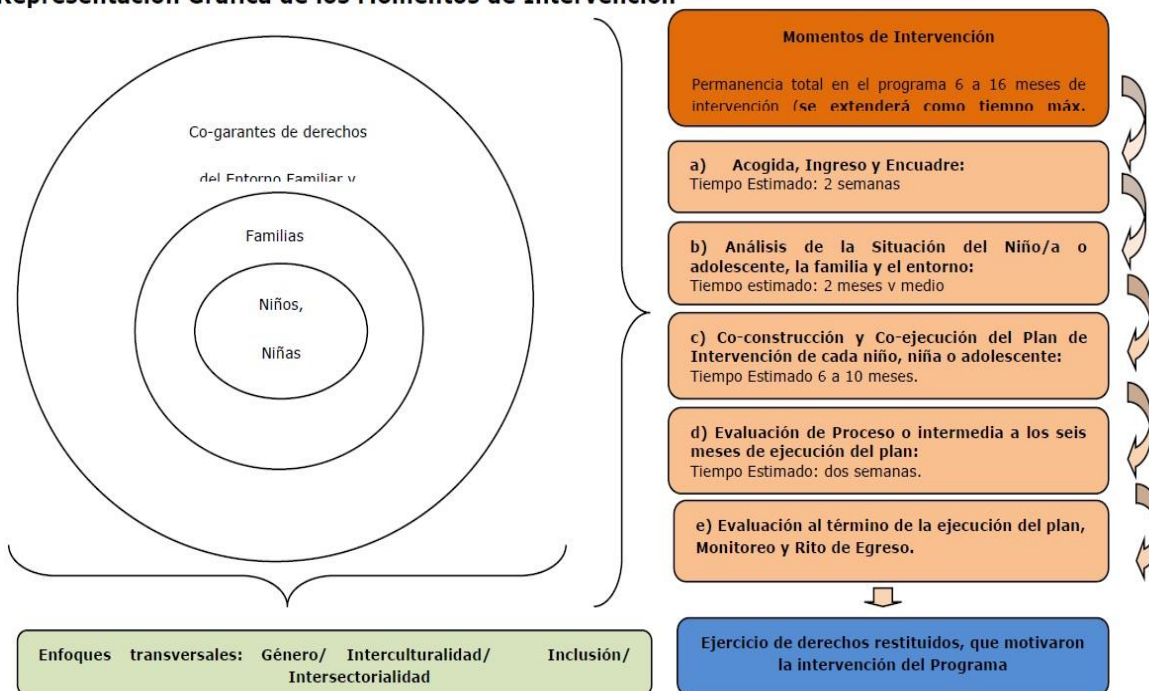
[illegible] Gráfica de los Momentos de Intervención

Co-garantes de derechos

del Entorno Familiar y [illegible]

Familias

Niños,

Niñas

Momentos de Intervención

Permanencia total en el programa 6 a 16 meses de intervención (se extenderá como tiempo máx. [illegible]

a) Acogida, Ingreso y Encuadre:
Tiempo Estimado: 2 semanas

b) Análisis de la Situación del Niño/a o adolescente, la familia y el entorno:
Tiempo estimado: 2 meses y medio

c) Co-construcción y Co-ejecución del Plan de Intervención de cada niño, niña o adolescente:
Tiempo Estimado 6 a 10 meses.

d) Evaluación de Proceso o intermedia a los seis meses de ejecución del plan:
Tiempo Estimado: dos semanas.

e) Evaluación al término de la ejecución del plan, Monitoreo y Rito de Egreso.

Enfoques transversales: Género/ Interculturalidad/ Inclusión/ Intersectorialidad

Ejercicio de derechos restituidos, que motivaron la intervención del Programa